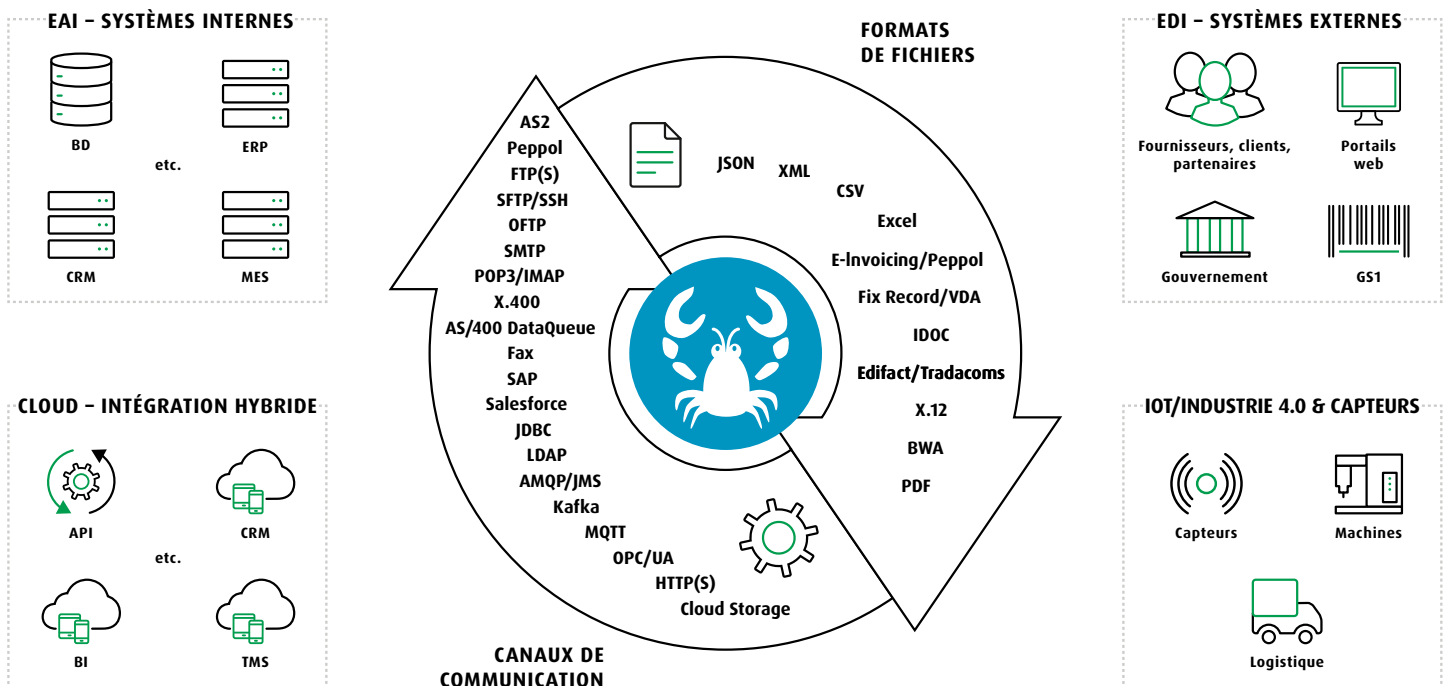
EAI – SYSTÈMES INTERNES

BD

etc.

ERP

CRM

MES

CLOUD – INTÉGRATION HYBRIDE

API

CRM

etc.

BI

TMS

FORMATS DE FICHIERS

JSON

XML

CSV

Excel

E-Invoicing/Peppol

Fix Record/VDA

IDOC

Edifact/Tradacoms

X.12

BWA

PDF

AS2
Peppol
FTP(S)
SFTP/SSH
OFTP
SMTP
POP3/IMAP
X.400
AS/400 DataQueue
Fax
SAP
Salesforce
JDBC
LDAP
AMQP/JMS
Kafka
MQTT
OPC/UA
HTTP(S)
Cloud Storage

CANAUX DE COMMUNICATION

EDI – SYSTÈMES EXTERNES

Fournisseurs, clients, partenaires

Portails web

Gouvernement

GS1

IOT/INDUSTRIE 4.0 & CAPTEURS

Capteurs

Machines

Logistique